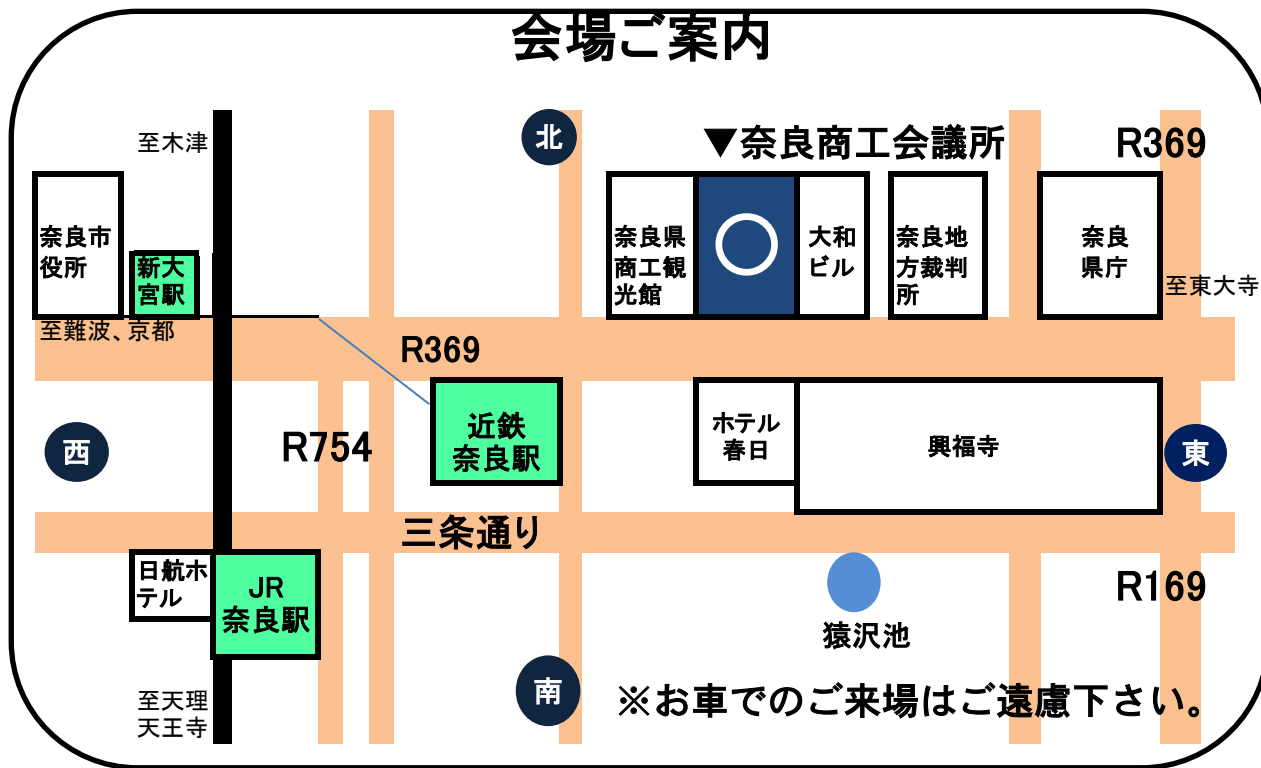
会場ご案内

至木津

北

▼奈良商工会議所

R369

奈良市役所

新大宮駅

奈良県商工観光館

大和ビル

奈良地方裁判所

奈良県庁

至東大寺

至難波、京都

R369

西

R754

近鉄奈良駅

ホテル春日

興福寺

東

三条通り

日航ホテル

JR奈良駅

R169

猿沢池

至天理天王寺

南

※お車でのご来場はご遠慮下さい。